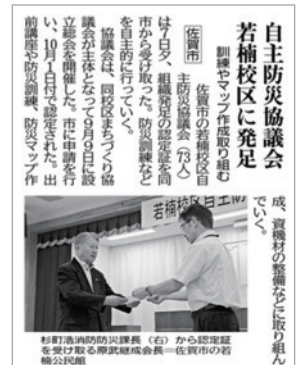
自主防災協議会
若楠校区に発足

訓練やマップ作成取り組む

佐賀

佐賀市の若楠校区自主防災協議会（73人）は7日夕、組織発足の認定証を市から受け取った。防災訓練などを自主的に行っていく。

協議会は、同校区まちづくり協議会が主体となって9月9日に設立総会を開催した。市に申請を行い、10月1日付で認定された。出前講座や防災訓練、防災マップ作成、資機材の整備などに取り組んでいく。

若楠校区自主

杉町浩消防防災課長（右）から認定証を受け取る原武盛成会長＝佐賀市の若楠公民館